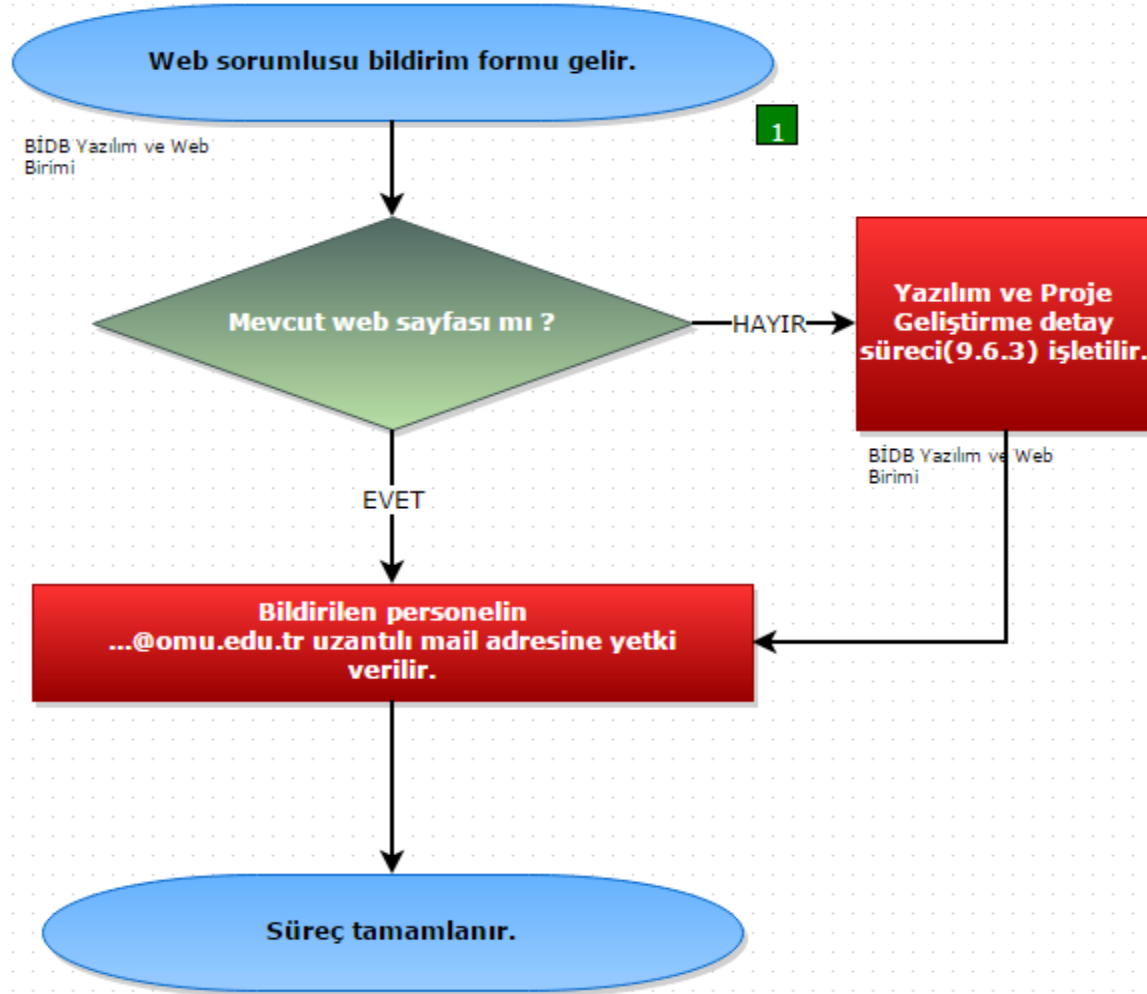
Web sorumlusu bildirim formu gelir.

1

BİDB Yazılım ve Web Birimi

Mevcut web sayfası mı ?

HAYIR

Yazılım ve Proje Geliştirme detay süreci(9.6.3) işletilir.

BİDB Yazılım ve Web Birimi

EVET

Bildirilen personelin ...@omu.edu.tr uzantılı mail adresine yetki verilir.

Süreç tamamlanır.